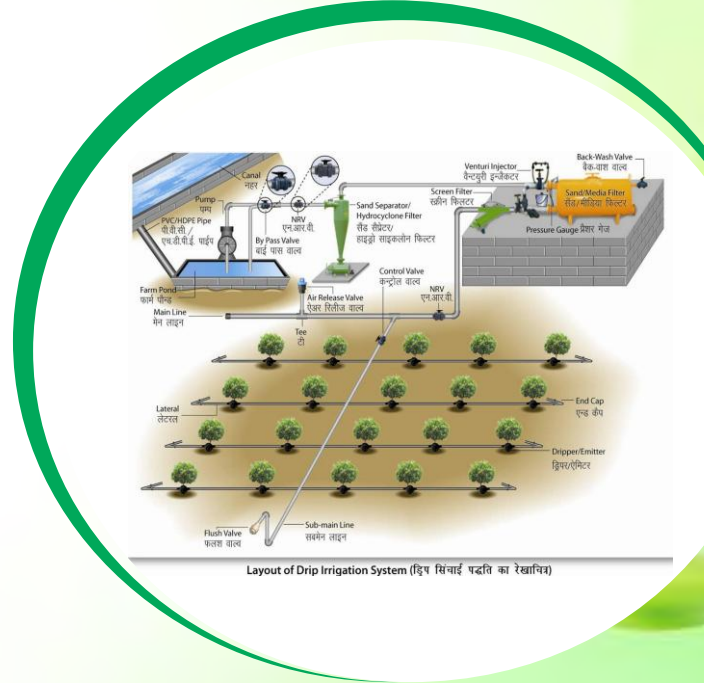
Canal
नहर

Pump
पम्प

PVC/HDPE Pipe
पी.वी.सी./
एच.डी.पी.ई. पाईप

By Pass Valve
बाई पास वाल्व

NRV
एन.आर.वी.

Sand Separator/
Hydrocyclone Filter
सैंड सैप्रेटर/
हाइड्रो साइक्लोन फिल्टर

Venturi Injector
वैन्चुरी इन्जैक्टर

Back-Wash Valve
बैक-वाश वाल्व

Screen Filter
स्क्रीन फिल्टर

Sand/Media Filter
सैंड/मीडिया फिल्टर

Pressure Gauge प्रैशर गेज

Farm Pond
फार्म पौन्ड

Control Valve
कन्ट्रोल वाल्व

Air Release Valve
एअर रिलीज वाल्व

NRV
एन.आर.वी.

Main Line
मेन लाइन

Tee
टी

End Cap
एन्ड कैप

Lateral
लेटरल

Dripper/Emitter
ड्रिपर/एमिटर

Flush Valve
फ्लश वाल्व

Sub-main Line
सबमेन लाइन

Layout of Drip Irrigation System (ड्रिप सिंचाई पद्धति का रेखाचित्र)